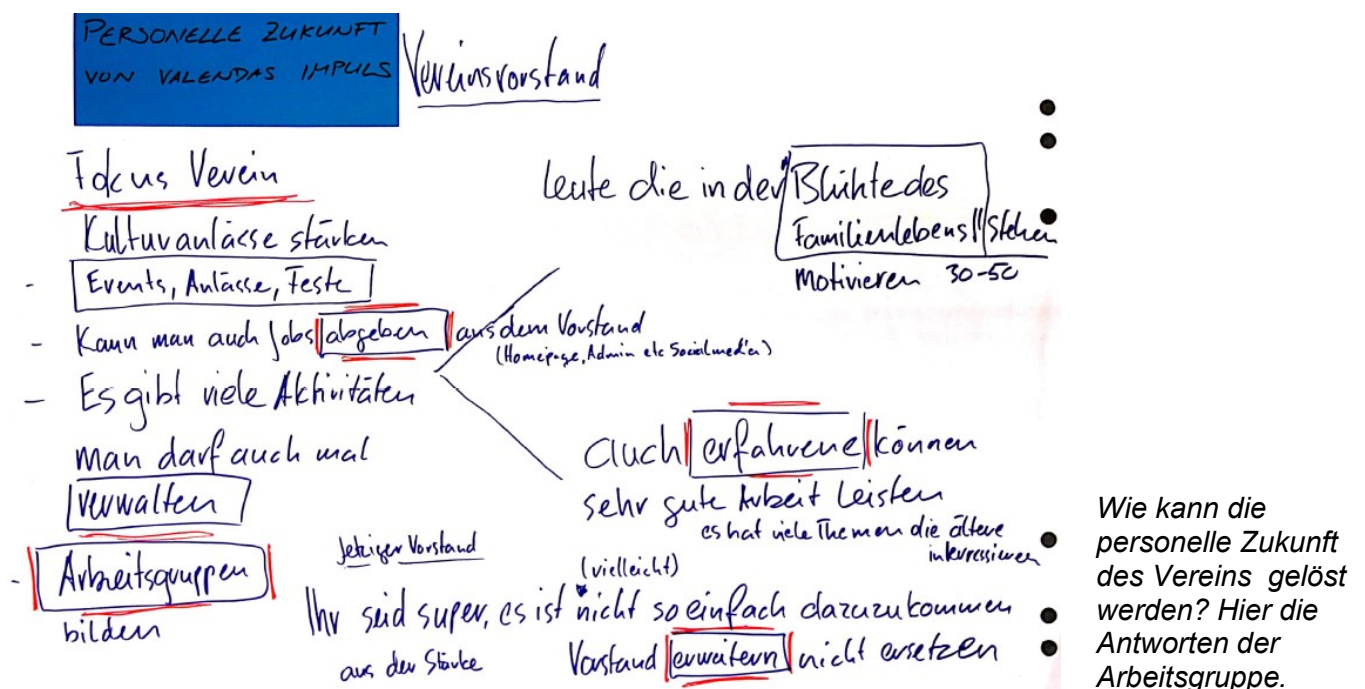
PERSONELLE ZUKUNFT VON VALENDAS IMPULS

Vereinsvorstand

Fokus Verein

Kulturanlässe stärken

- Events, Anlässe, Feste

- Kann man auch Jobs abgeben aus dem Vorstand (Homepage, Admin etc Socialmedia)

- Es gibt viele Aktivitäten

man darf auch mal verwalten

- Arbeitsgruppen bilden

Leute die in der Blühte des Familienlebens stehen motivieren 30-50

auch erfahrene können sehr gute Arbeit leisten es hat viele Themen die ältere interessieren

Jetziger Vorstand

Ihr seid super, es ist (vielleicht) nicht so einfach dazuzukommen

aus der Stärke

Vorstand erweitern nicht ersetzen

Wie kann die personelle Zukunft des Vereins gelöst werden? Hier die Antworten der Arbeitsgruppe.